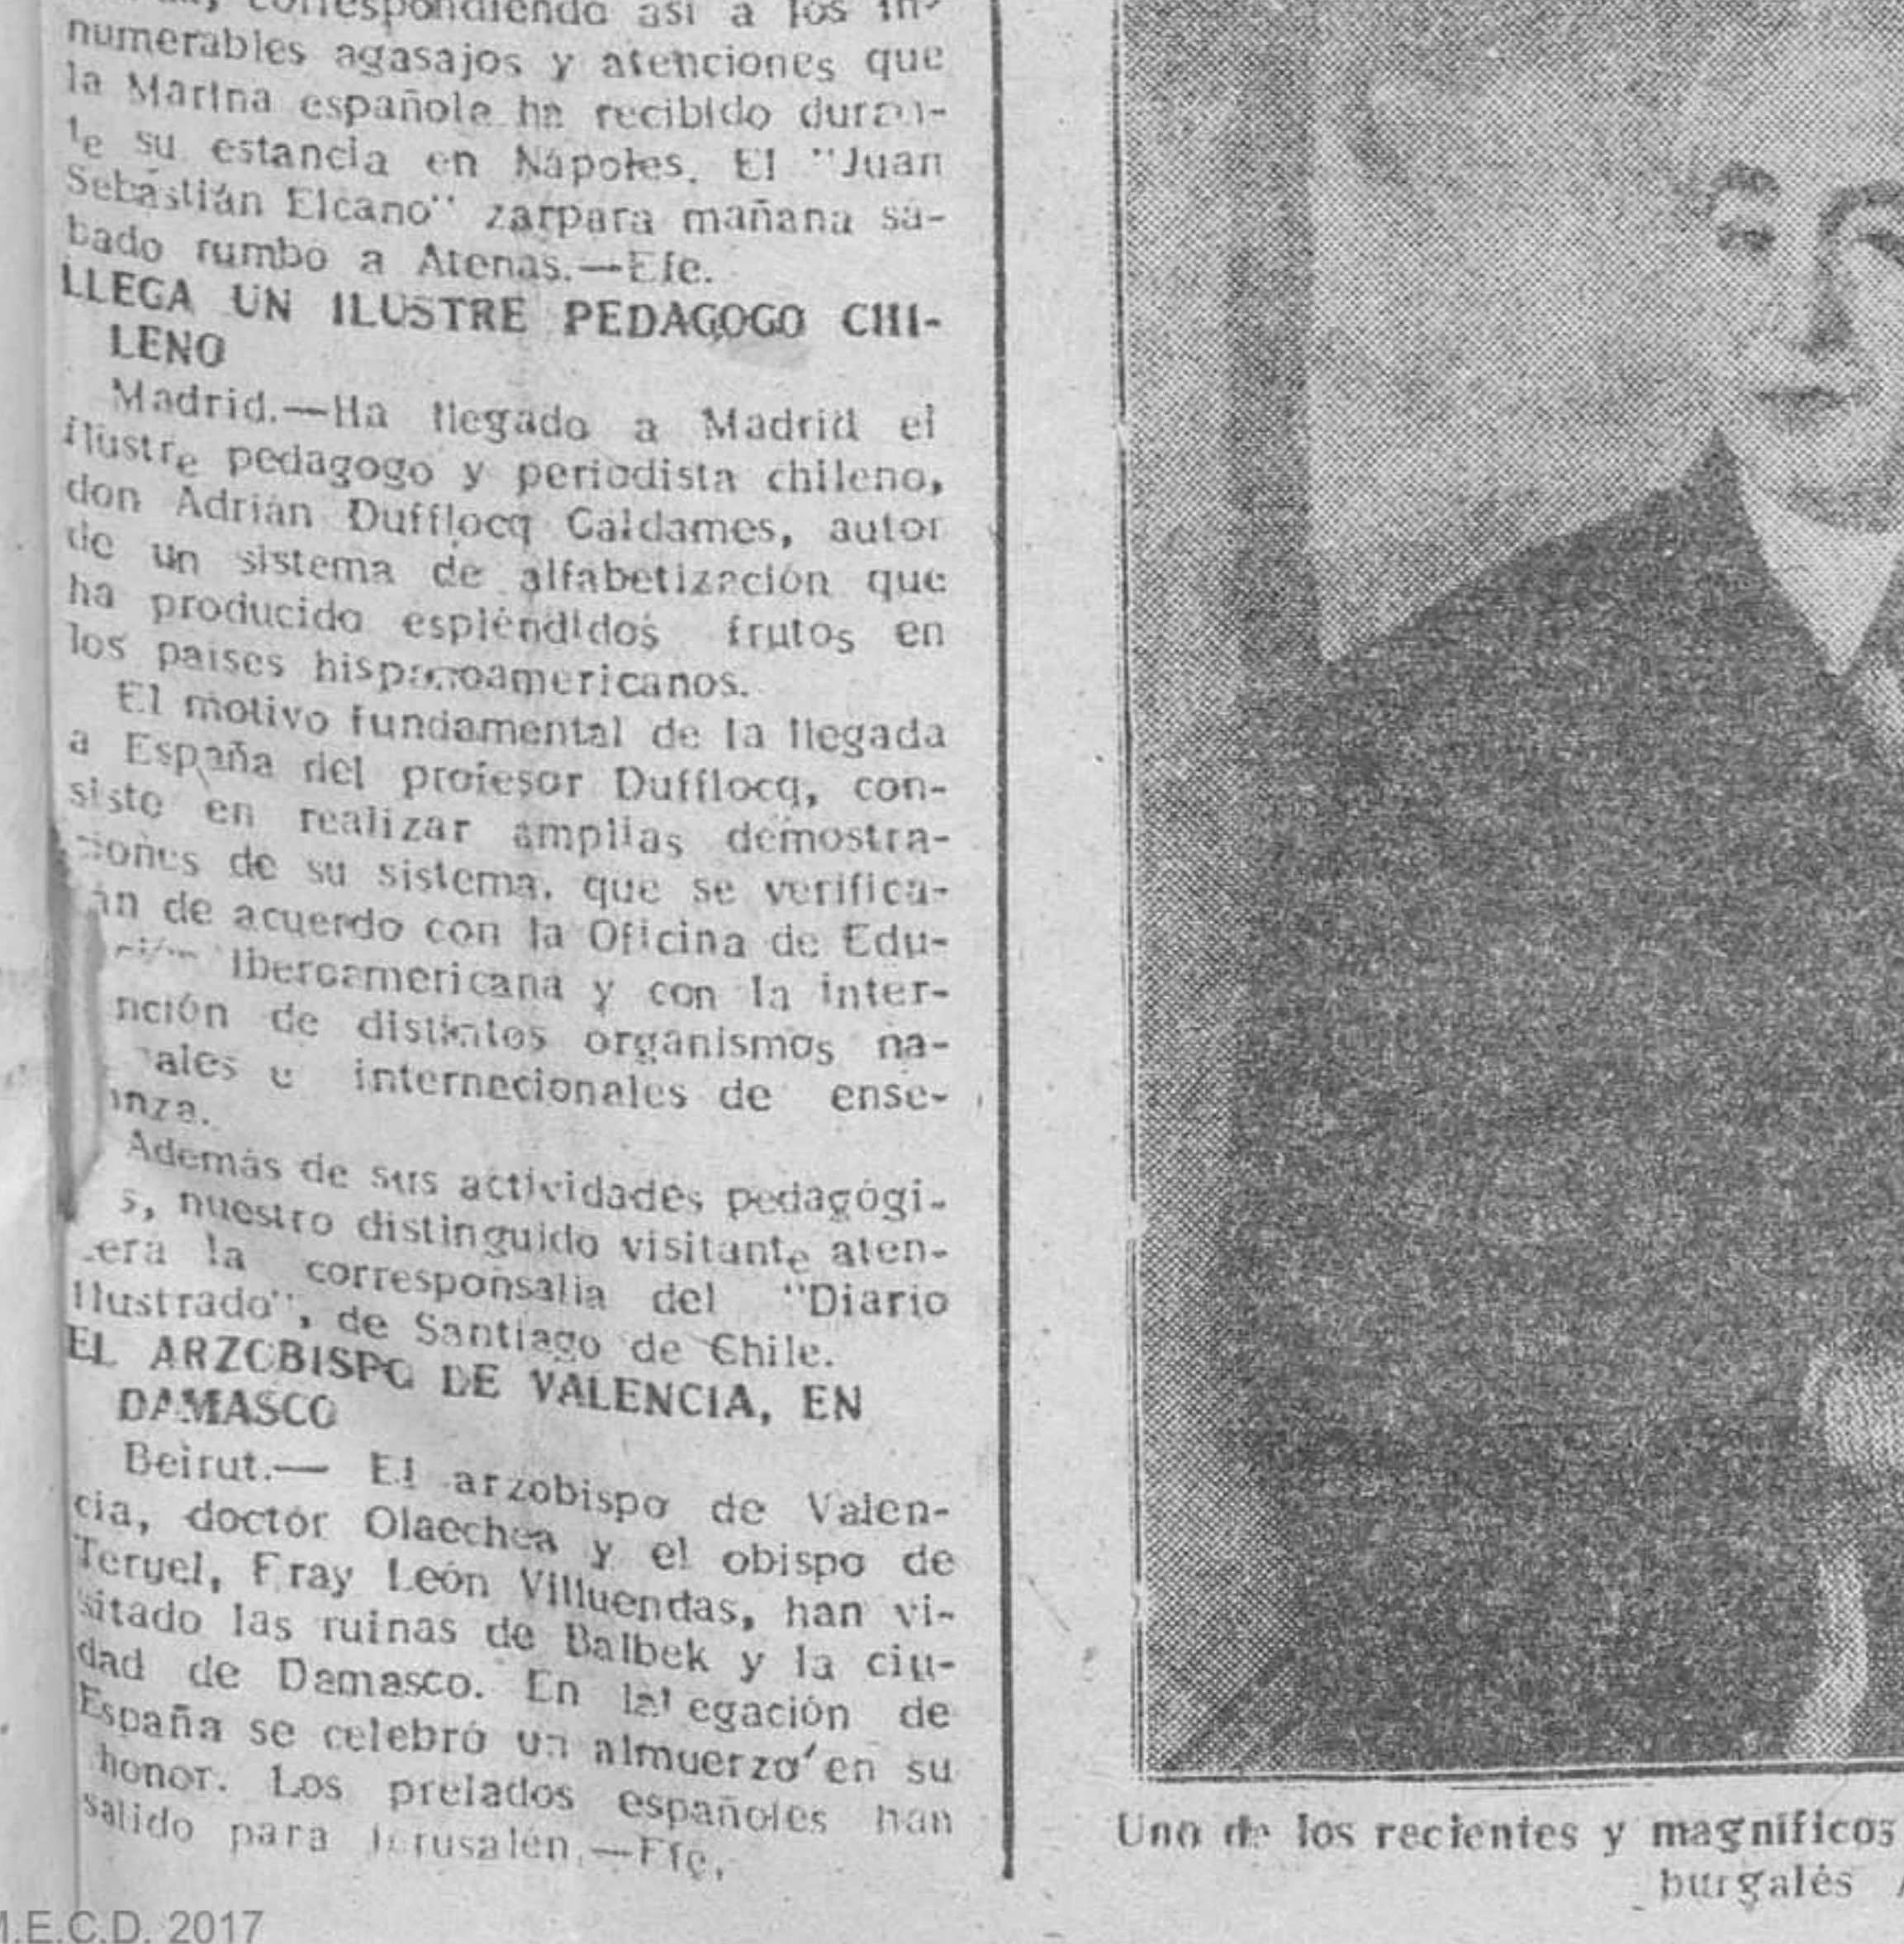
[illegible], correspondiendo así a los innumerables agasajos y atenciones que la Marina española ha recibido durante su estancia en Nápoles. El "Juan Sebastián Elcano" zarpara mañana sábado rumbo a Atenas.—Efe.

LLEGA UN ILUSTRE PEDAGOGO CHILENO

Madrid.—Ha llegado a Madrid el ilustre pedagogo y periodista chileno, don Adrián Dufflocq Galdames, autor de un sistema de alfabetización que ha producido espléndidos frutos en los paises hispanoamericanos.

El motivo fundamental de la llegada a España del profesor Dufflocq, consiste en realizar amplias demostraciones de su sistema, que se verifica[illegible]an de acuerdo con la Oficina de Edu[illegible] Iberoamericana y con la inter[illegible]nción de distintos organismos na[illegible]ales e internacionales de ense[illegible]nza.

Además de sus actividades pedagógi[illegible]s, nuestro distinguido visitante aten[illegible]era la corresponsalia del "Diario Ilustrado", de Santiago de Chile.

EL ARZOBISPO DE VALENCIA, EN DAMASCO

Beirut.— El arzobispo de Valencia, doctor Olaechea y el obispo de Teruel, Fray León Villuendas, han visitado las ruinas de Balbek y la ciudad de Damasco. En la Legación de España se celebró un almuerzo en su honor. Los prelados españoles han salido para Jerusalén.—Efe.

Uno de los recientes y magnificos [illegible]
burgalés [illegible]

M.E.C.D. 2017